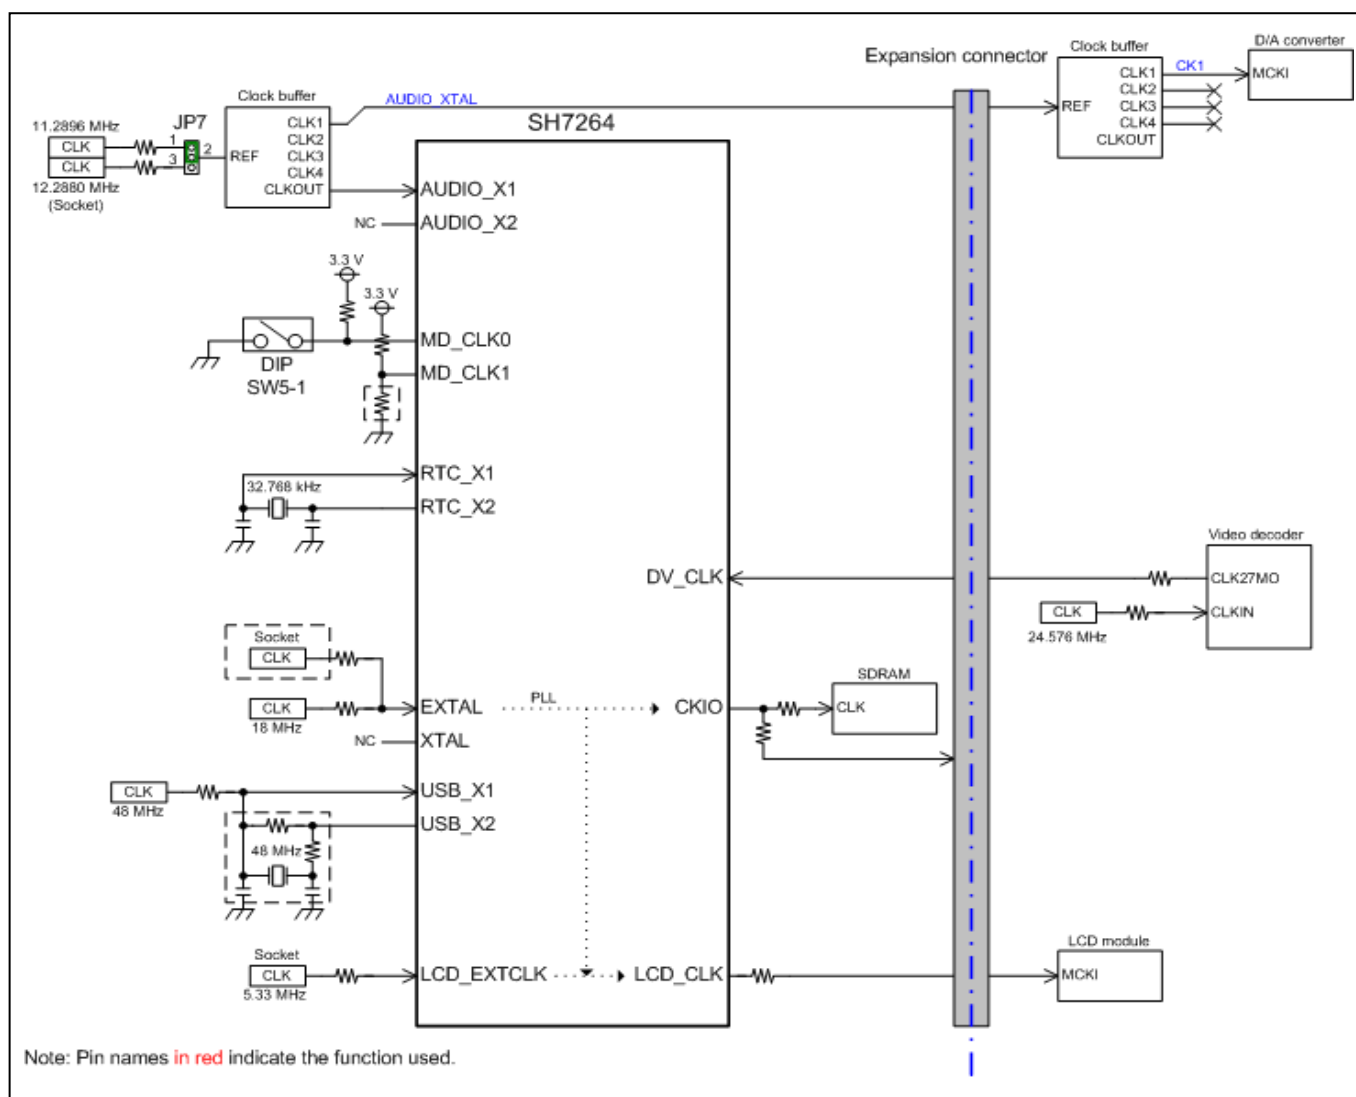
Expansion connector

Clock buffer
CLK1 CK1
CLK2
CLK3
CLK4
CLKOUT
REF

D/A converter
MCKI

Clock buffer
AUDIO_XTAL
11.2896 MHz
CLK
CLK
12.2880 MHz
(Socket)
JP7
1
3
2
REF
CLK1
CLK2
CLK3
CLK4
CLKOUT

SH7264
AUDIO_X1
NC AUDIO_X2
3.3 V
3.3 V
MD_CLK0
MD_CLK1
DIP
SW5-1
RTC_X1
32.768 kHz
RTC_X2

DV_CLK

Video decoder
CLK27MO
CLK
CLKIN
24.576 MHz

Socket
CLK
CLK
18 MHz
EXTAL
PLL
CKIO
SDRAM
CLK
NC XTAL
CLK
48 MHz
USB_X1
USB_X2
48 MHz

Socket
CLK
5.33 MHz
LCD_EXTCLK
LCD_CLK

LCD module
MCKI

Note: Pin names in red indicate the function used.